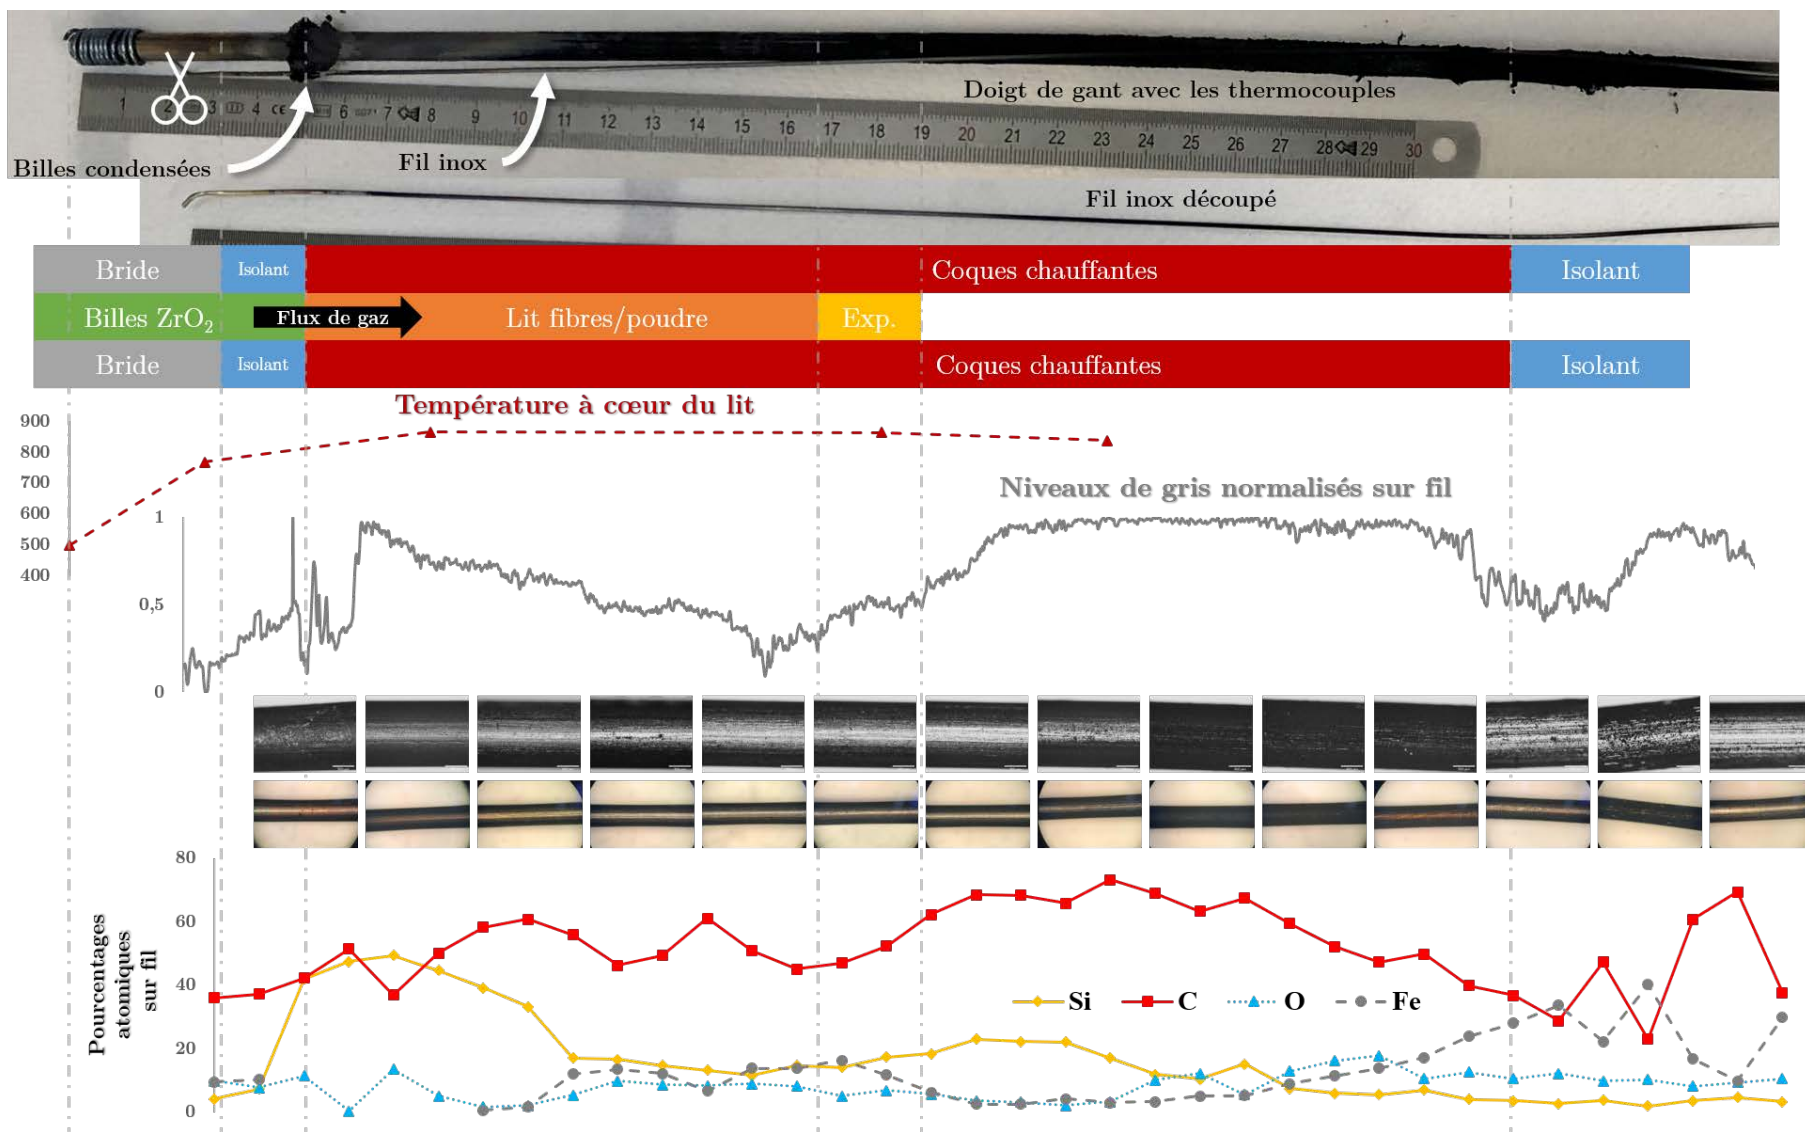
Doigt de gant avec les thermocouples

1 2 3 4 5 6 7 8 9 10 11 12 13 14 15 16 17 18 19 20 21 22 23 24 25 26 27 28 29 30

Billes condensées

Fil inox

Fil inox découpé

| Bride | Isolant | Coques chauffantes | | Isolant |
|---|---|---|---|---|
| Billes $ZrO_2$ | Flux de gaz | Lit fibres/poudre | Exp. | |
| Bride | Isolant | Coques chauffantes | | Isolant |

Température à cœur du lit

900
800
700
600
500
400

Niveaux de gris normalisés sur fil

1
0,5
0

80
60
40
20
0

Pourcentages atomiques sur fil

Si
C
O
Fe